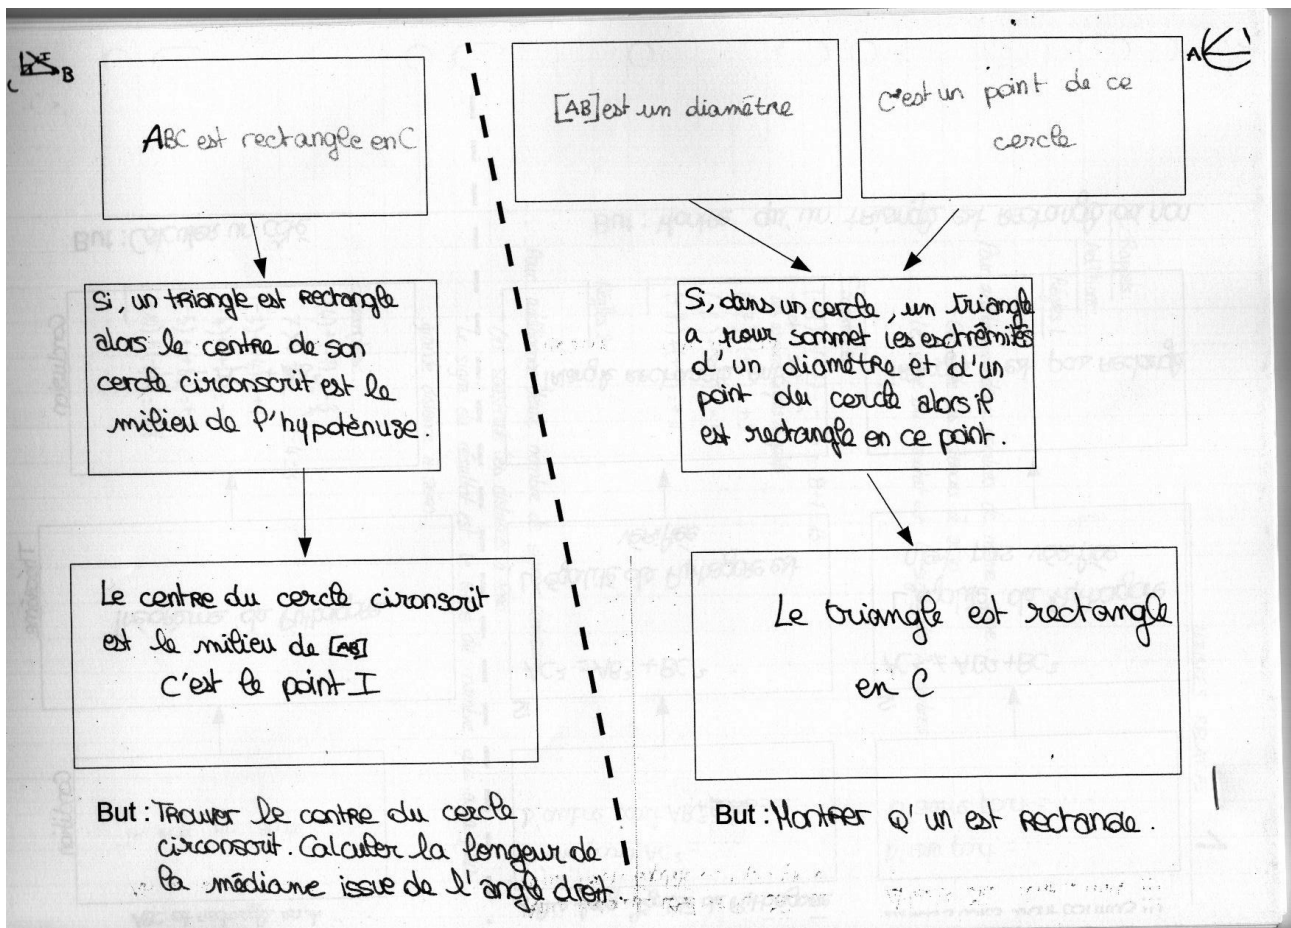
C I B

ABC est rectangle en C

Si, un triangle est rectangle alors le centre de son cercle circonscrit est le milieu de l'hypoténuse.

Le centre du cercle cironscrit est le milieu de [AB] C'est le point I

But : Trouver le centre du cercle circonscrit. Calculer la longeur de la médiane issue de l'angle droit

A

[AB] est un diamètre

C'est un point de ce cercle

Si, dans un cercle, un triangle a pour sommet les extrémités d'un diamètre et d'un point du cercle alors il est rectangle en ce point.

Le triangle est rectangle en C

But : Montrer q' un est rectangle.

1